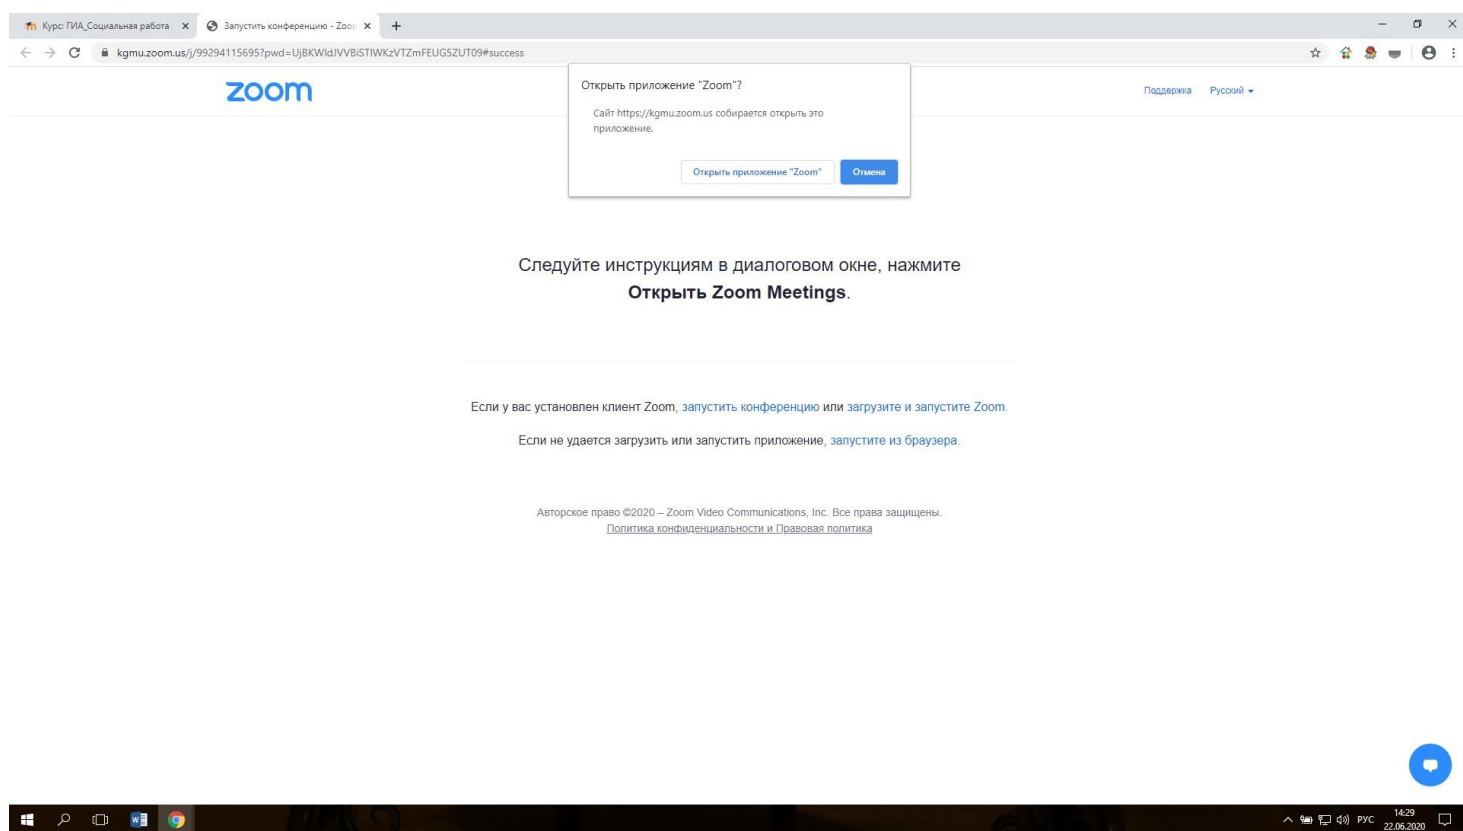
Курс: ГИА_Социальная работа ×
Запустить конференцию - Zoor ×
+

kgmu.zoom.us/j/99294115695?pwd=UjBKWIdJVVBiSTlWKzVTZmFEUG5ZUT09#success

zoom

Открыть приложение "Zoom"?
Сайт https://kgmu.zoom.us собирается открыть это приложение.
Открыть приложение "Zoom"
Отмена

Поддержка Русский

Следуйте инструкциям в диалоговом окне, нажмите **Открыть Zoom Meetings**.

Если у вас установлен клиент Zoom, запустить конференцию или загрузите и запустите Zoom.

Если не удается загрузить или запустить приложение, запустите из браузера.

Авторское право ©2020 – Zoom Video Communications, Inc. Все права защищены.
Политика конфиденциальности и Правовая политика

РУС 14:29 22.06.2020